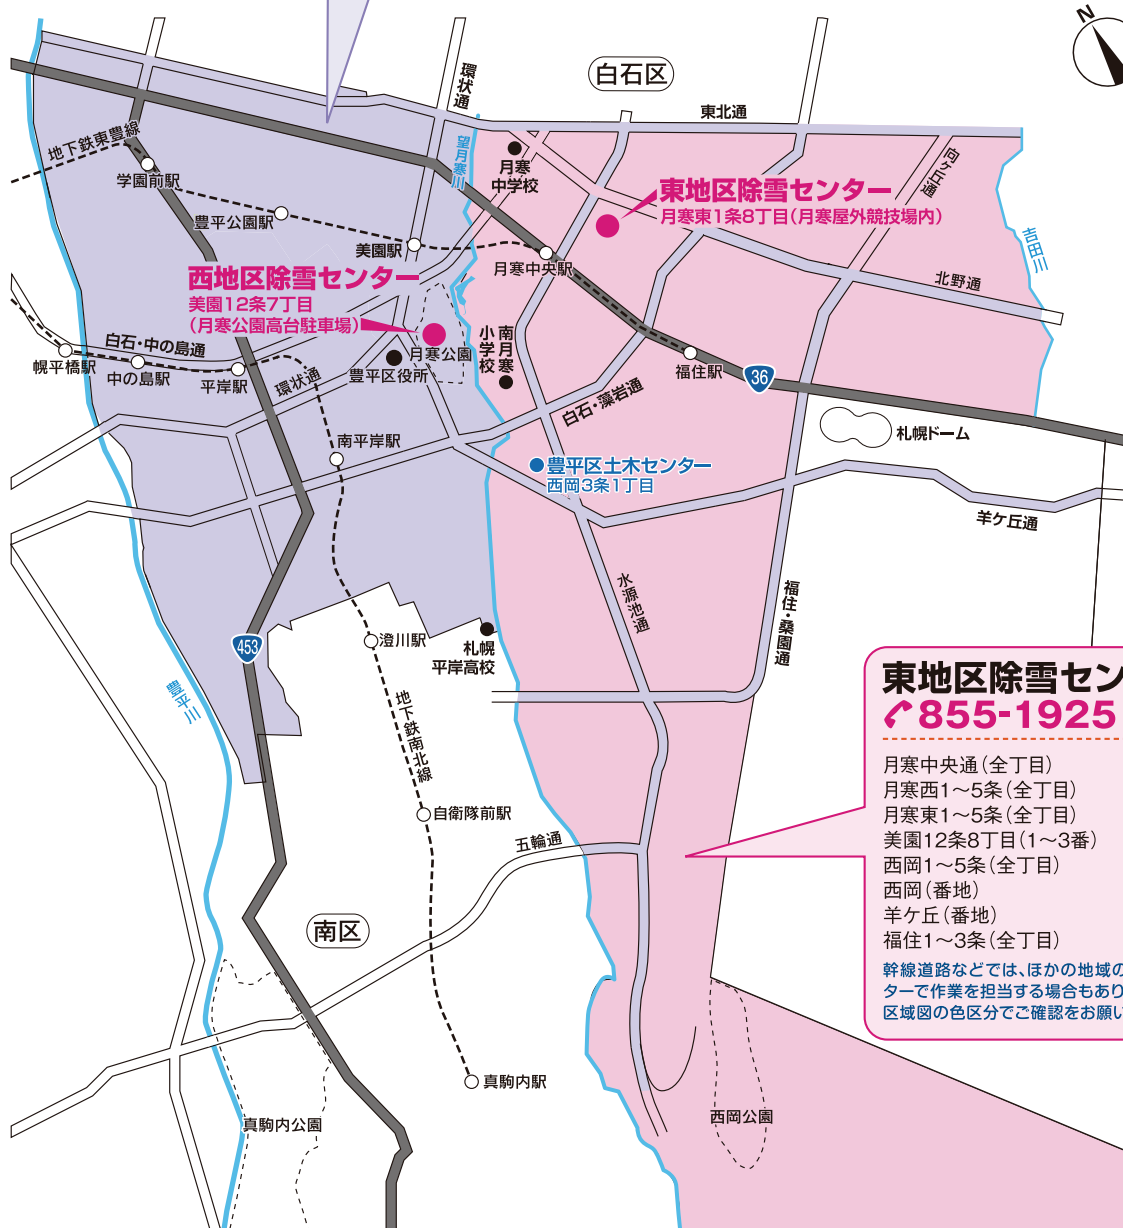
N

白石区

環状通

東北通

地下鉄東豊線

望月寒川

月寒中学校

学園前駅

東地区除雪センター
月寒東1条8丁目(月寒屋外競技場内)

向ヶ丘通

吉田川

豊平公園駅

美園駅

月寒中央駅

西地区除雪センター
美園12条7丁目
(月寒公園高台駐車場)

北野通

白石・中の島通

幌平橋駅

中の島駅

平岸駅

環状通

月寒公園

豊平区役所

南月寒小学校

福住駅

36

白石・藻岩通

札幌ドーム

南平岸駅

豊平区土木センター
西岡3条1丁目

羊ケ丘通

水源池通

福住・桑園通

453

澄川駅

札幌平岸高校

豊平川

地下鉄南北線

東地区除雪セン
855-1925

月寒中央通(全丁目)
月寒西1～5条(全丁目)
月寒東1～5条(全丁目)
美園12条8丁目(1～3番)
西岡1～5条(全丁目)
西岡(番地)
羊ケ丘(番地)
福住1～3条(全丁目)
幹線道路などでは、ほかの地域の
ターで作業を担当する場合もあり
区域図の色区分でご確認をお願い

自衛隊前駅

五輪通

南区

真駒内駅

真駒内公園

西岡公園